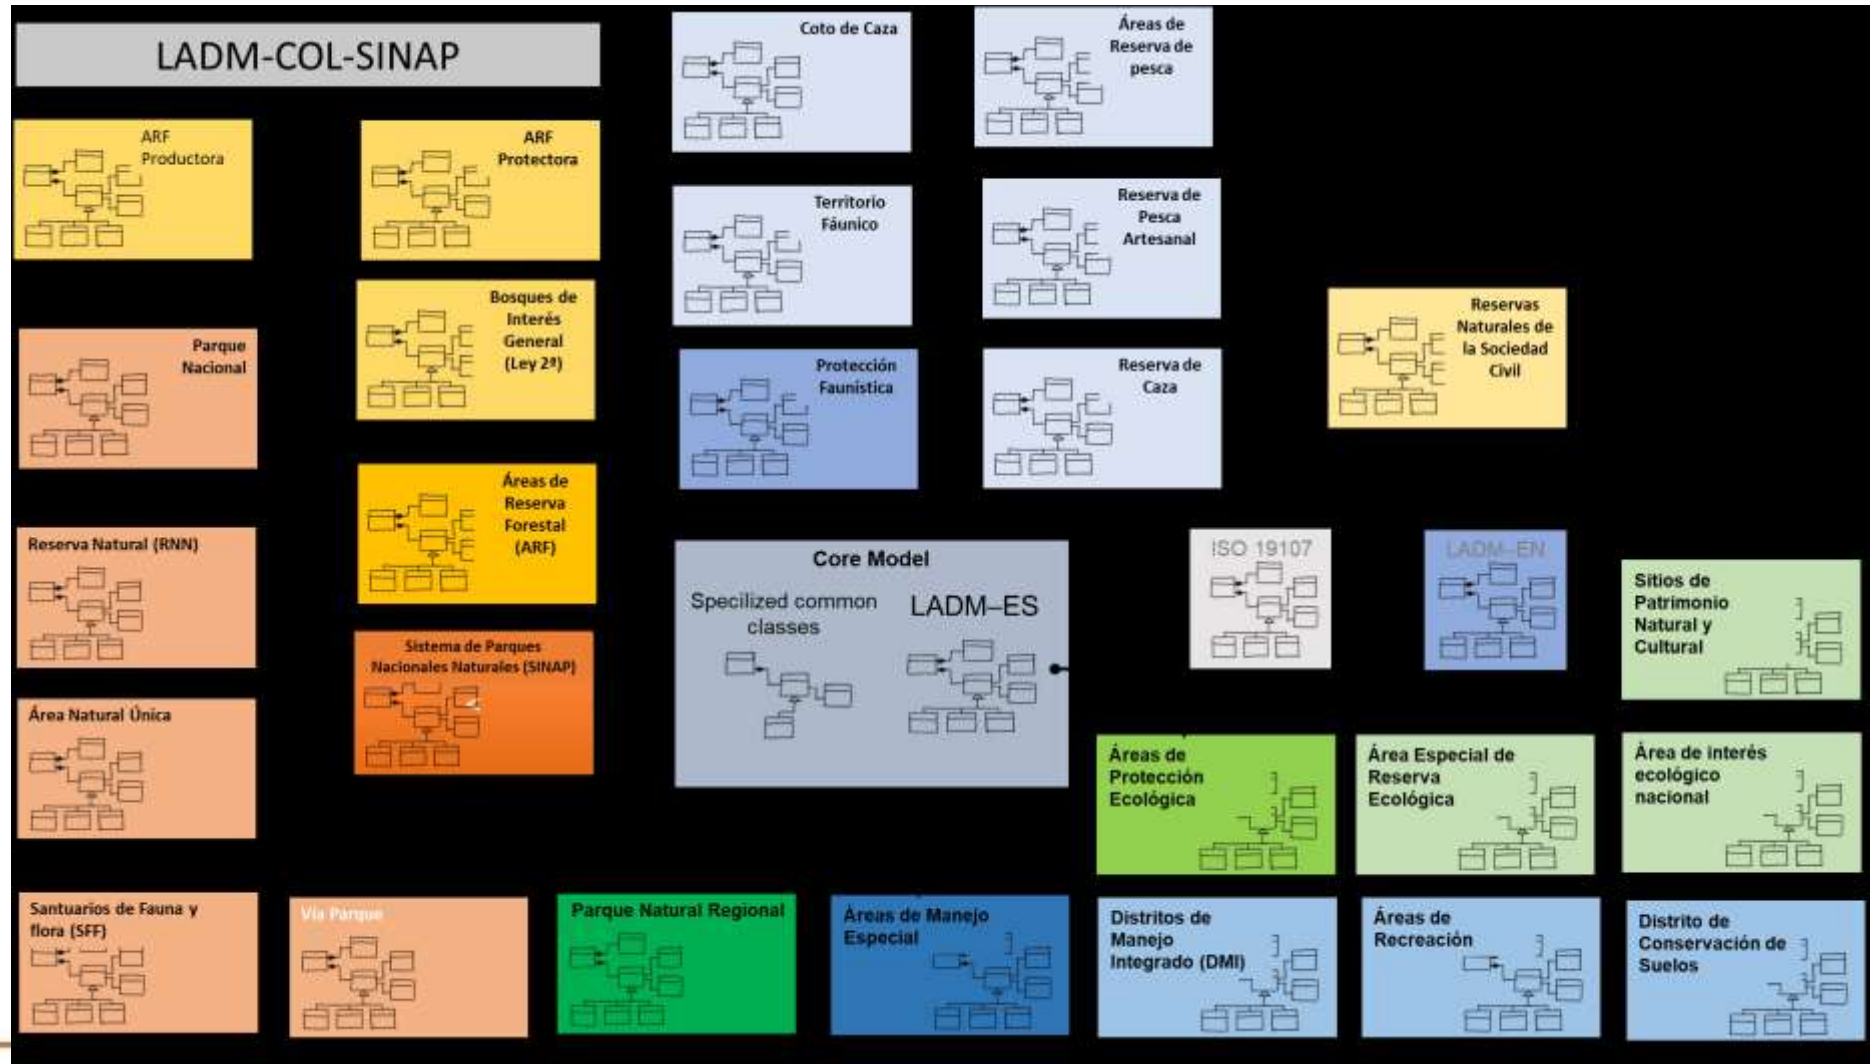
LADM-COL-SINAP

Coto de Caza

Áreas de Reserva de pesca

ARF Productora

ARF Protectora

Territorio Fáunico

Reserva de Pesca Artesanal

Bosques de Interés General (Ley 2ª)

Parque Nacional

Protección Faunística

Reserva de Caza

Reservas Naturales de la Sociedad Civil

Áreas de Reserva Forestal (ARF)

Reserva Natural (RNN)

Core Model

Specilized common classes

LADM–ES

ISO 19107

LADM–EN

Sitios de Patrimonio Natural y Cultural

Sistema de Parques Nacionales Naturales (SINAP)

Área Natural Única

Áreas de Protección Ecológica

Área Especial de Reserva Ecológica

Área de interés ecológico nacional

Santuarios de Fauna y flora (SFF)

Vía Parque

Parque Natural Regional

Áreas de Manejo Especial

Distritos de Manejo Integrado (DMI)

Áreas de Recreación

Distrito de Conservación de Suelos